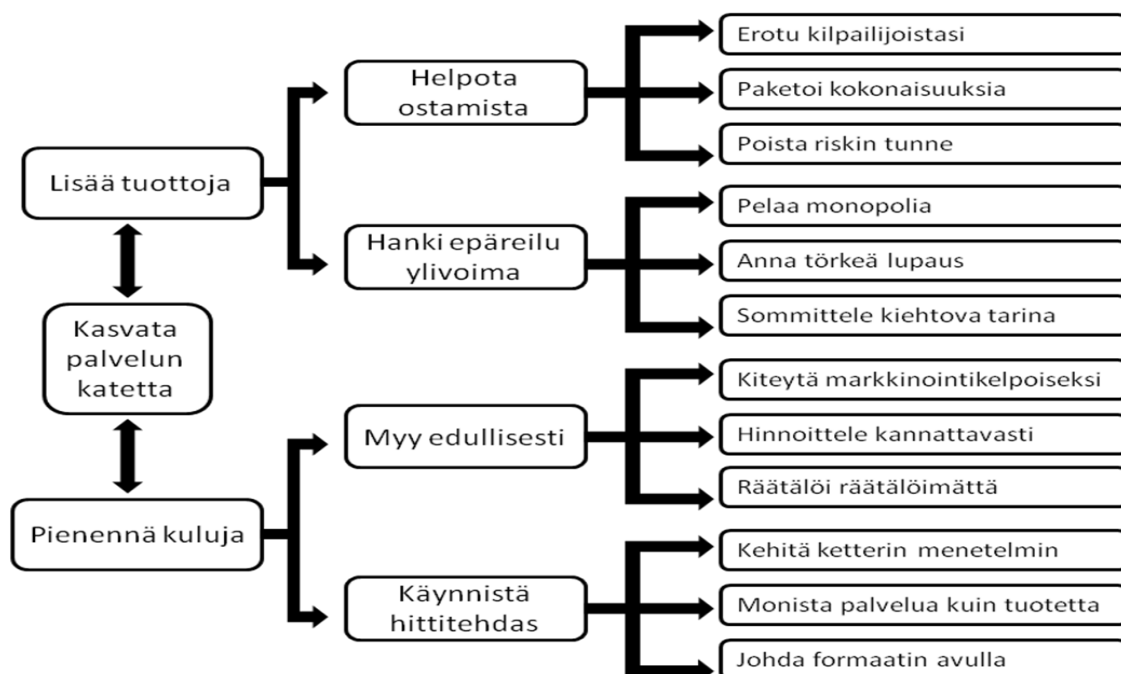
Kasvata palvelun katetta

Lisää tuottoja

Helpota ostamista

Erotu kilpailijoistasi

Paketoi kokonaisuuksia

Poista riskin tunne

Hanki epäreilu ylivoima

Pelaa monopolia

Anna törkeä lupaus

Sommittele kiehtova tarina

Pienennä kuluja

Myy edullisesti

Kiteytä markkinointikelpoiseksi

Hinnoittele kannattavasti

Räätälöi räätälöimättä

Käynnistä hittitehdas

Kehitä ketterin menetelmin

Monista palvelua kuin tuotetta

Johda formaatin avulla